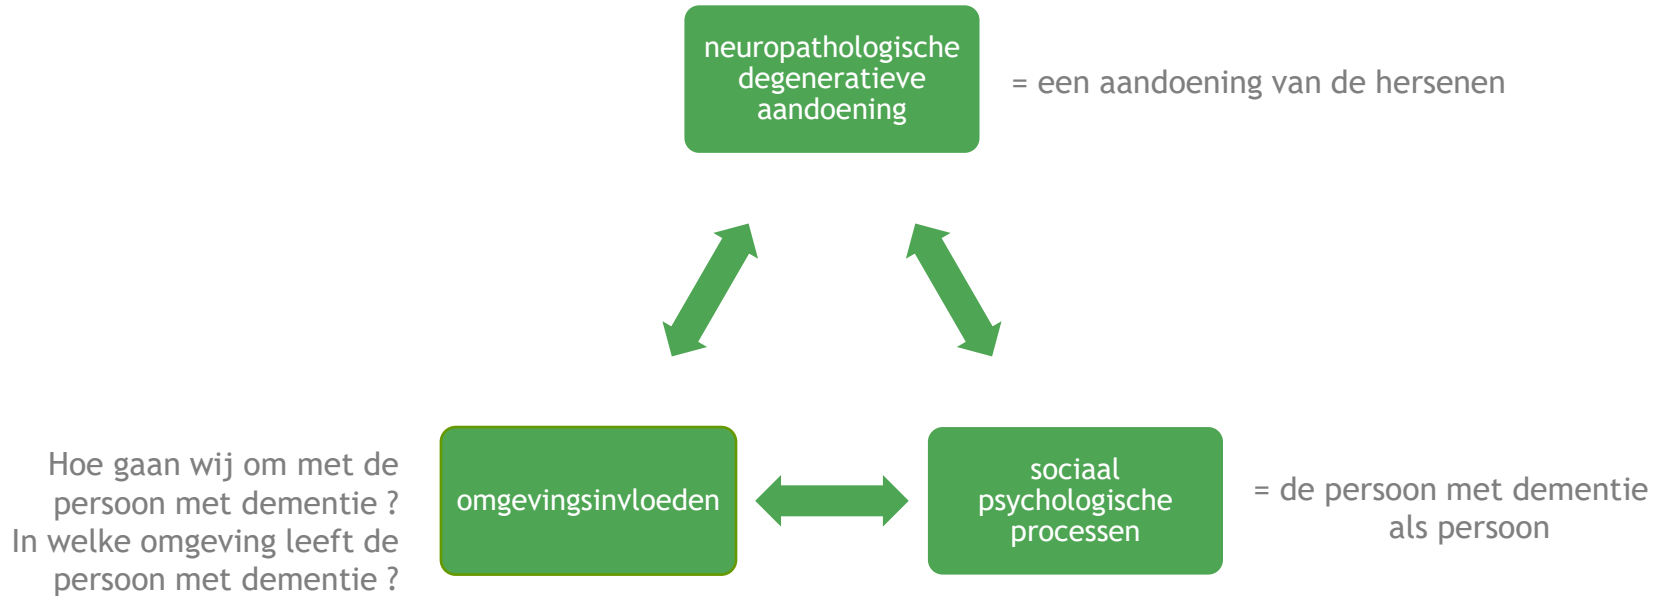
neuropathologische degeneratieve aandoening

= een aandoening van de hersenen

Hoe gaan wij om met de persoon met dementie ?
In welke omgeving leeft de persoon met dementie ?

omgevingsinvloeden

sociaal psychologische processen

= de persoon met dementie als persoon